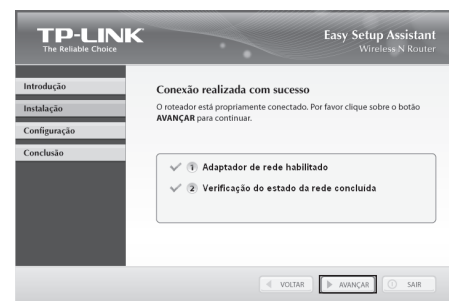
TP-LINK
The Reliable Choice

Easy Setup Assistant
Wireless N Router

Introdução
Instalação
Configuração
Conclusão

Conexão realizada com sucesso

O roteador está propriamente conectado. Por favor clique sobre o botão AVANÇAR para continuar.

✓ 1 Adaptador de rede habilitado
✓ 2 Verificação do estado da rede concluída

VOLTAR
AVANÇAR
SAIR